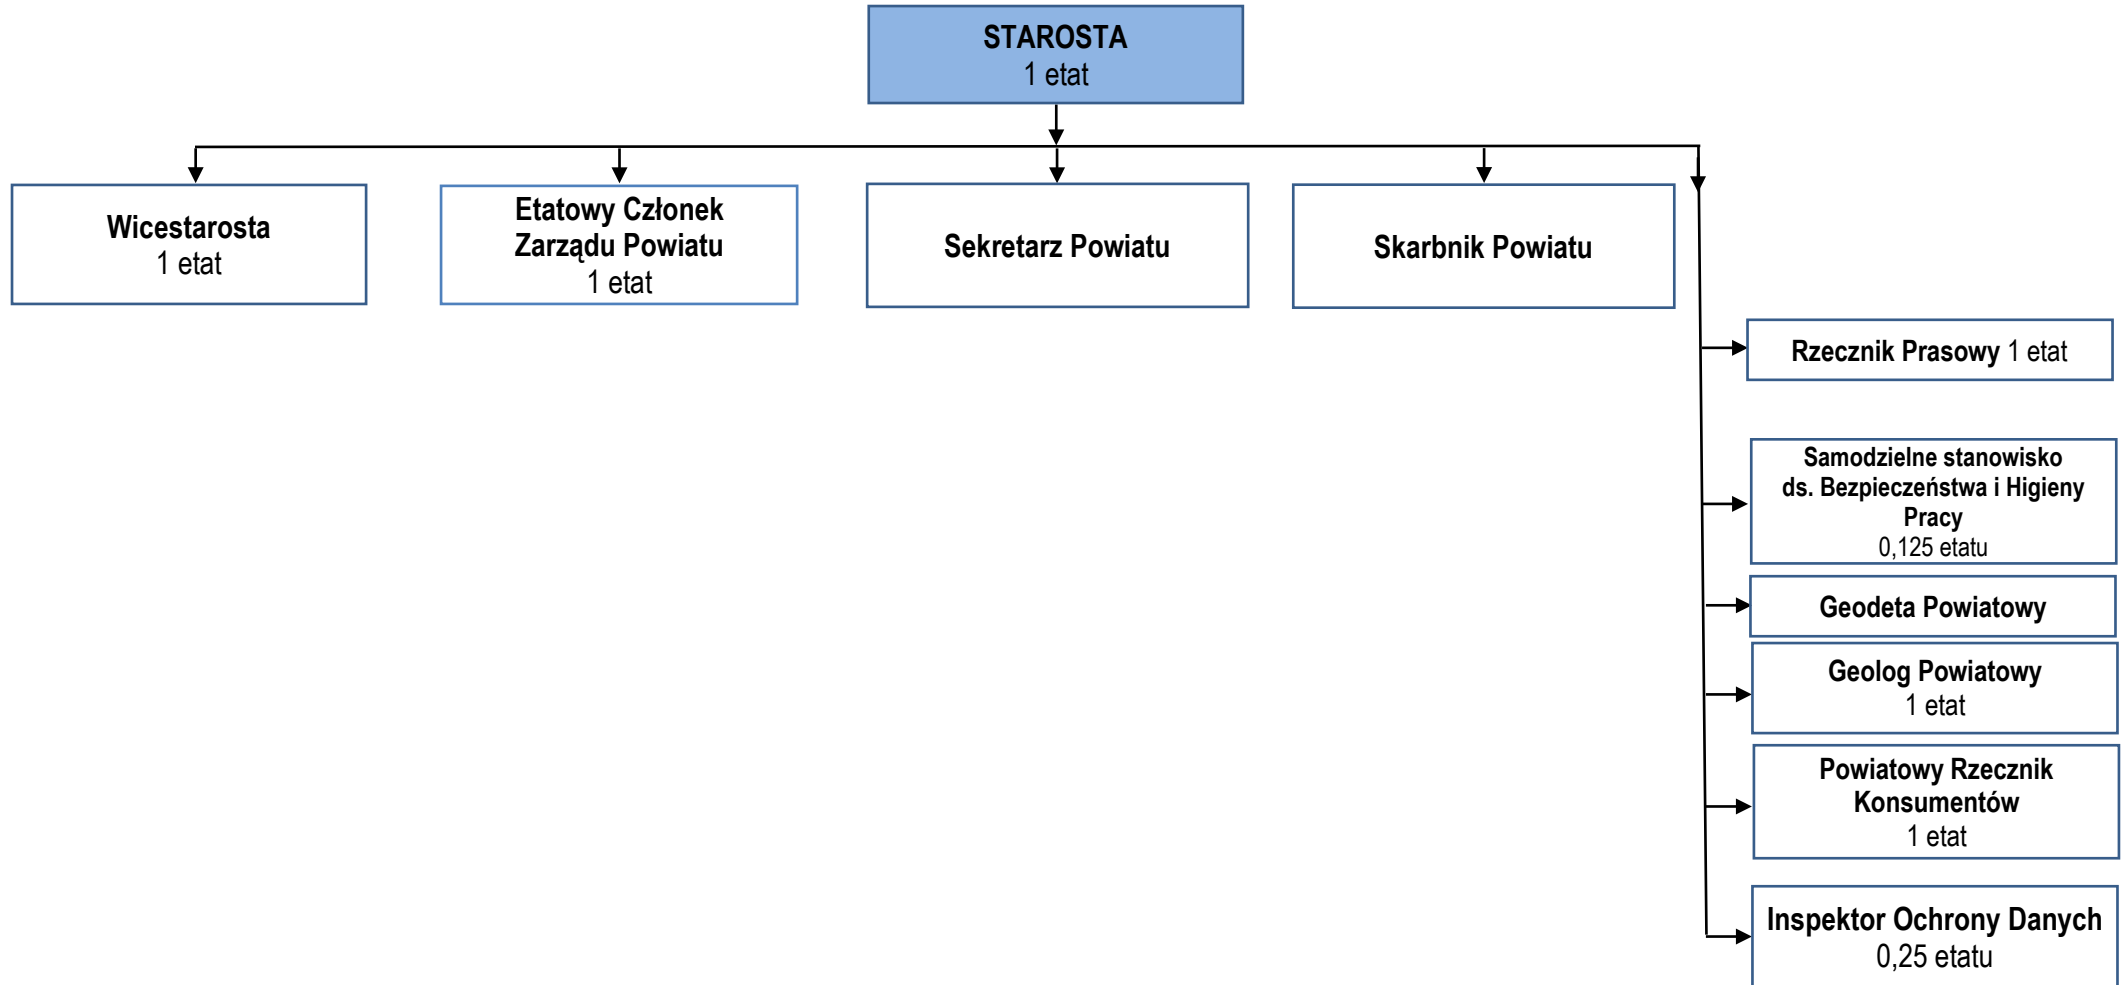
STAROSTA
1 etat

Wicestarosta
1 etat

Etatowy Członek Zarządu Powiatu
1 etat

Sekretarz Powiatu

Skarbnik Powiatu

Rzecznik Prasowy 1 etat

Samodzielne stanowisko ds. Bezpieczeństwa i Higieny Pracy
0,125 etatu

Geodeta Powiatowy

Geolog Powiatowy
1 etat

Powiatowy Rzecznik Konsumentów
1 etat

Inspektor Ochrony Danych
0,25 etatu